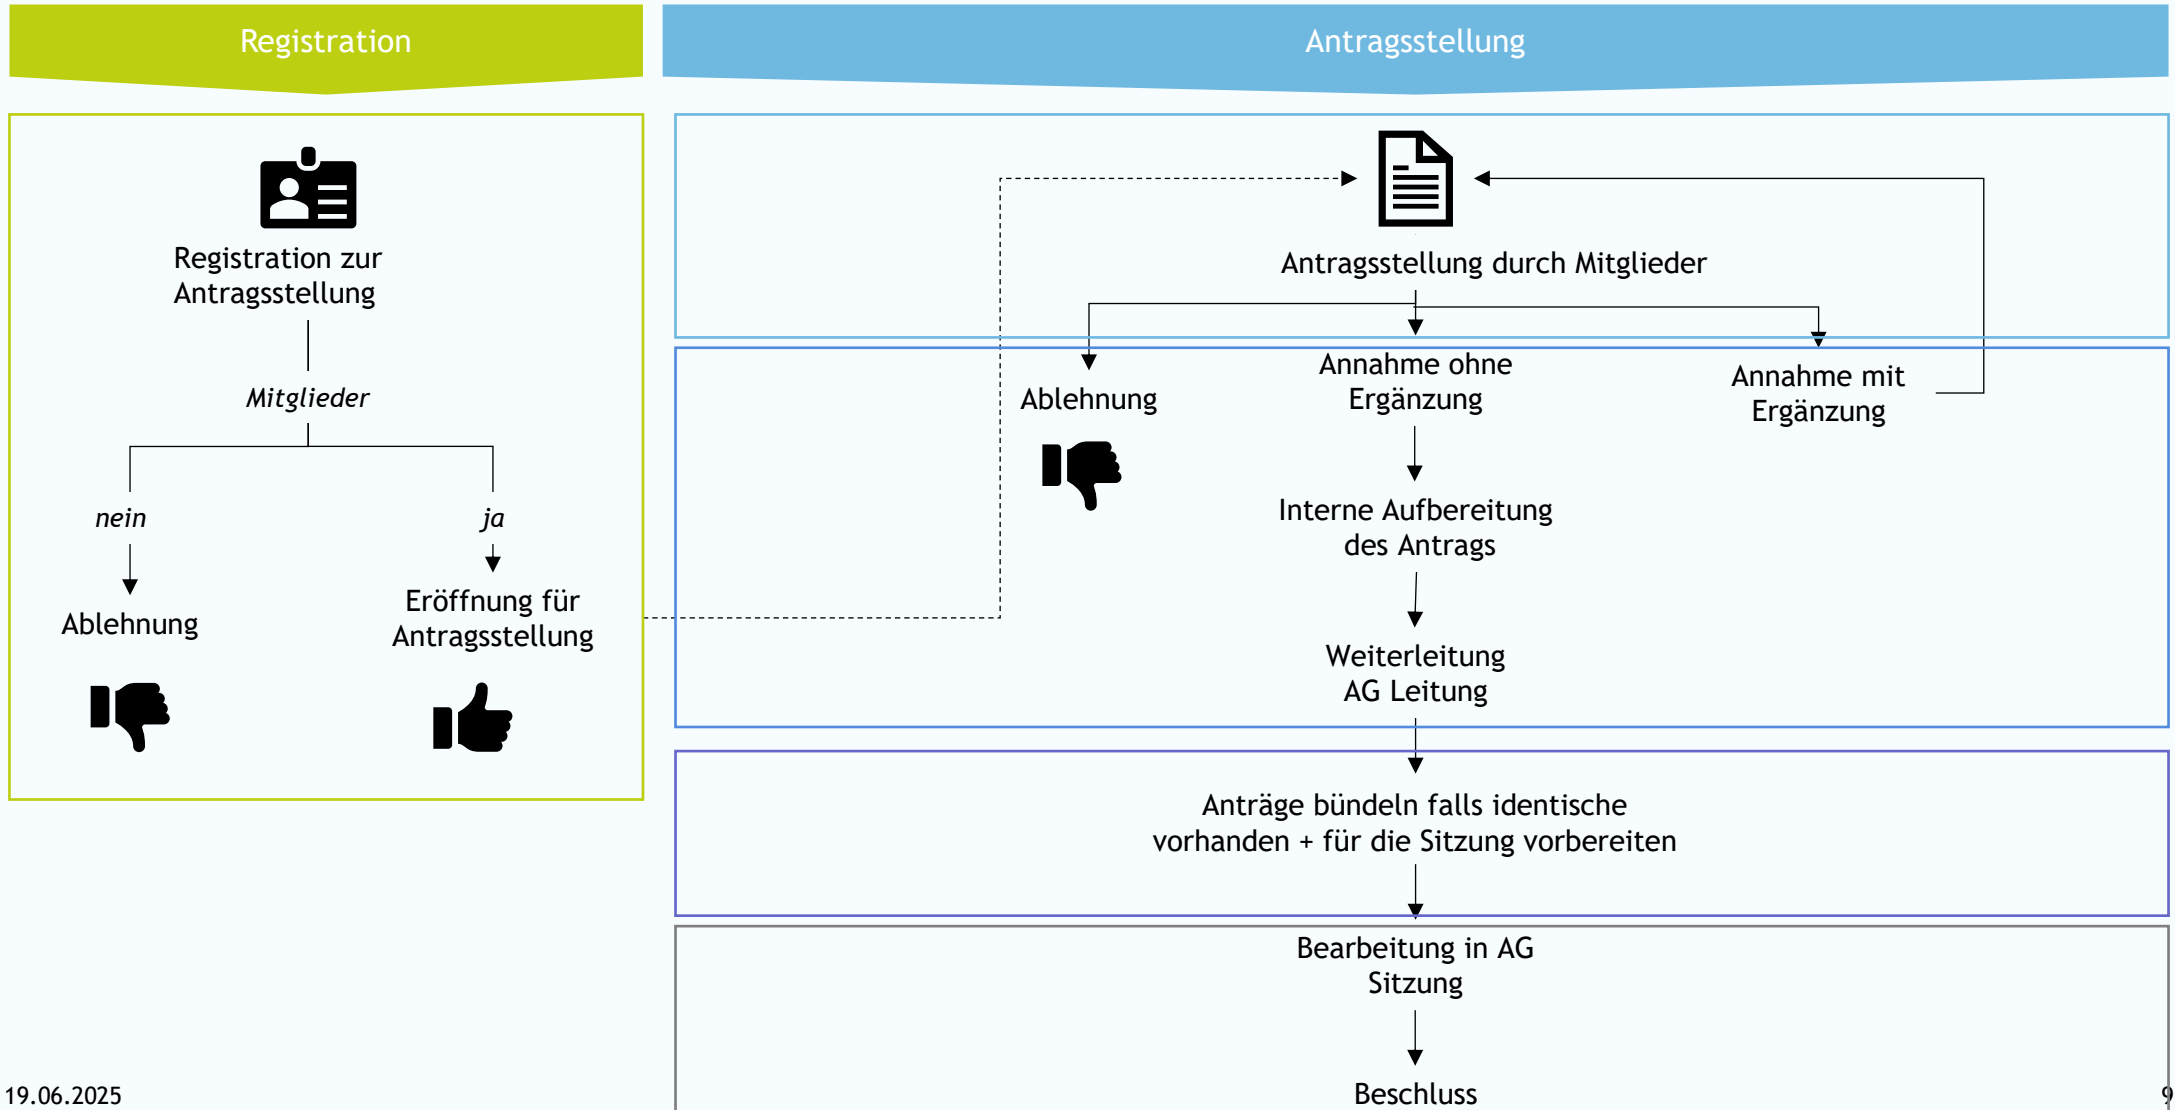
Registration

Antragsstellung

Registration zur Antragsstellung

Mitglieder

nein

ja

Ablehnung

Eröffnung für Antragsstellung

Antragsstellung durch Mitglieder

Ablehnung

Annahme ohne Ergänzung

Annahme mit Ergänzung

Interne Aufbereitung des Antrags

Weiterleitung AG Leitung

Anträge bündeln falls identische vorhanden + für die Sitzung vorbereiten

Bearbeitung in AG Sitzung

Beschluss

19.06.2025

9